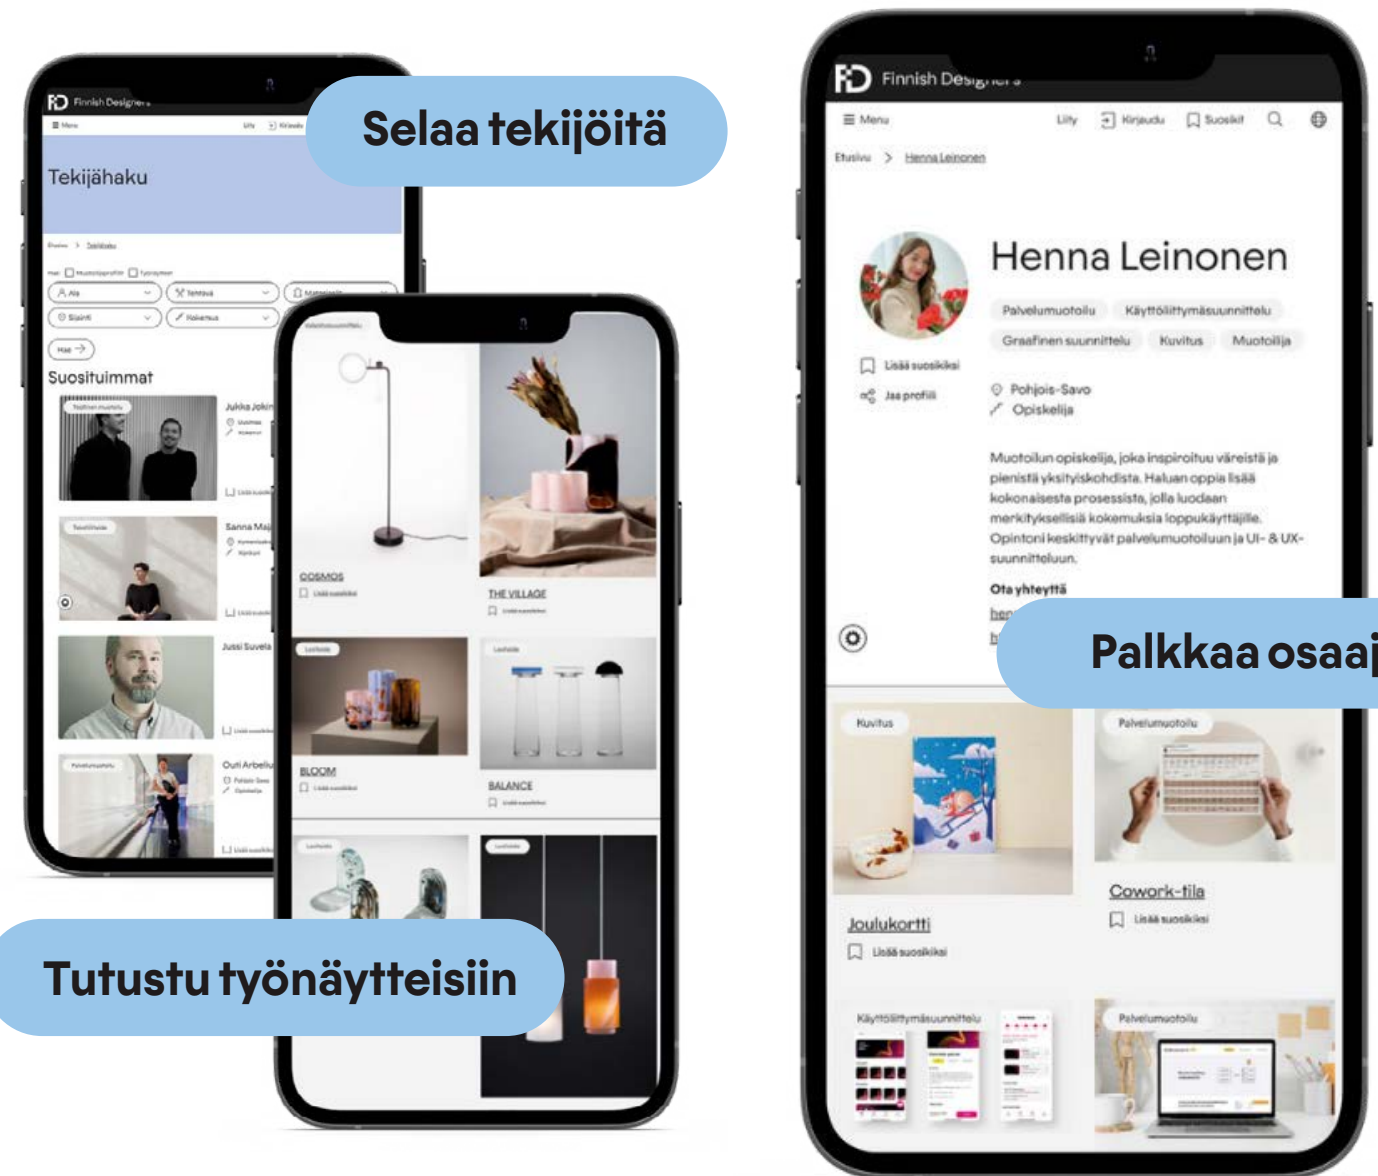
Selaa tekijöitä

Finnish Designers

Menu

Tekijähaku

Suosituimmat

Julkka Jokin

Sanna Maj

Jussi Suvela

Outi Arbelu

COSMOS

THE VILLAGE

BLOOM

BALANCE

Tutustu työnäytteisiin

Finnish Designers

Menu

Liity

Kirjaudu

Suosikit

Etusivu > Henna Leinonen

Henna Leinonen

Palvelumuotoilu

Käyttöliittymäsuunnittelu

Graafinen suunnittelu

Kuvitus

Muotoilija

Lisää suosikiksi

Jaa profiili

Pohjois-Savo

Opiskelija

Muotoilun opiskelija, joka inspiroituu väreistä ja pienistä yksityiskohdista. Haluan oppia lisää kokonaisesta prosessista, jolla luodaan merkityksellisiä kokemuksia loppukäyttäjille. Opintoni keskittyvät palvelumuotoiluun ja UI- & UX-suunnitteluun.

Ota yhteyttä

Palkkaa osaaj

Kuvitus

Palvelumuotoilu

Joulukortti

Lisää suosikiksi

Cowork-tila

Lisää suosikiksi

Käyttöliittymäsuunnittelu

Palvelumuotoilu